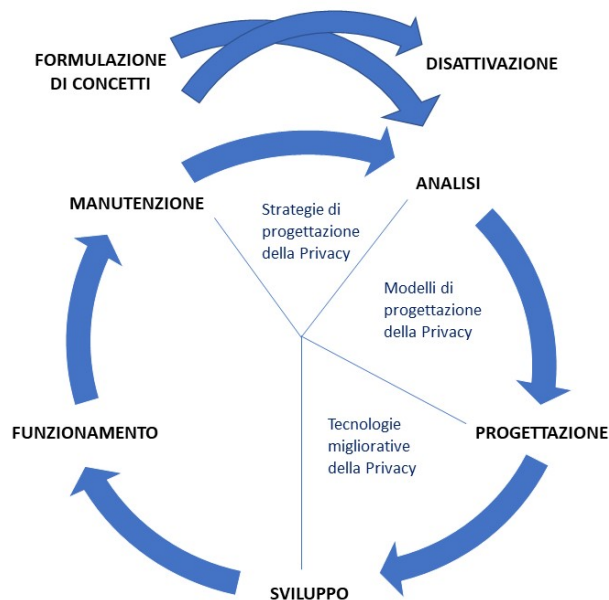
FORMULAZIONE DI CONCETTI

DISATTIVAZIONE

MANUTENZIONE

ANALISI

Strategie di progettazione della Privacy

Modelli di progettazione della Privacy

FUNZIONAMENTO

Tecnologie migliorative della Privacy

PROGETTAZIONE

SVILUPPO